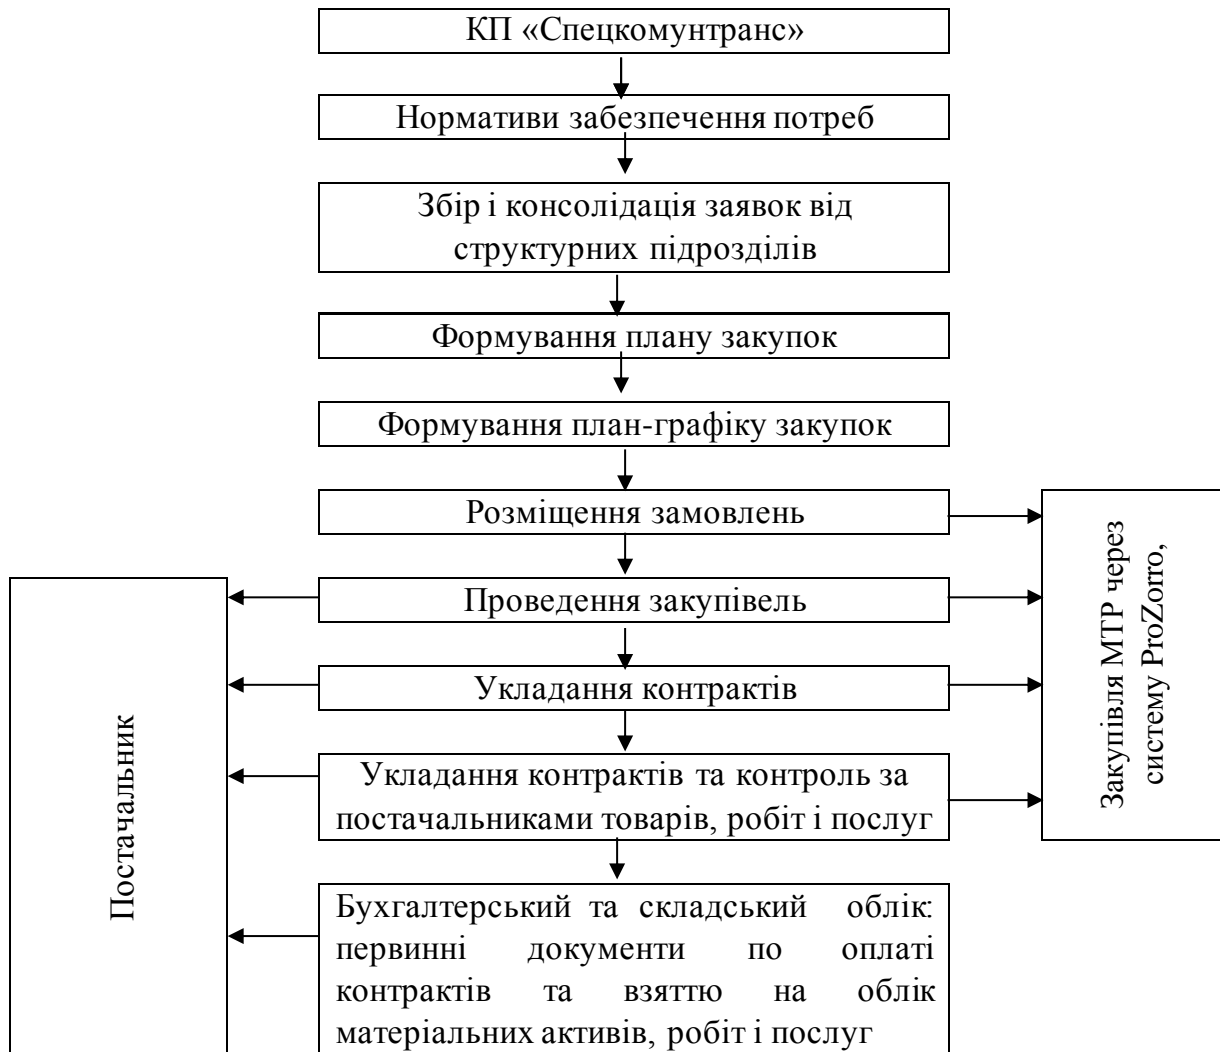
КП «Спецкомунтранс»

Нормативи забезпечення потреб

Збір і консолідація заявок від структурних підрозділів

Формування плану закупок

Формування план-графіку закупок

Розміщення замовлень

Проведення закупівель

Укладання контрактів

Укладання контрактів та контроль за постачальниками товарів, робіт і послуг

Бухгалтерський та складський облік: первинні документи по оплаті контрактів та взяттю на облік матеріальних активів, робіт і послуг

Постачальник

Закупівля МТР через систему ProZorro,